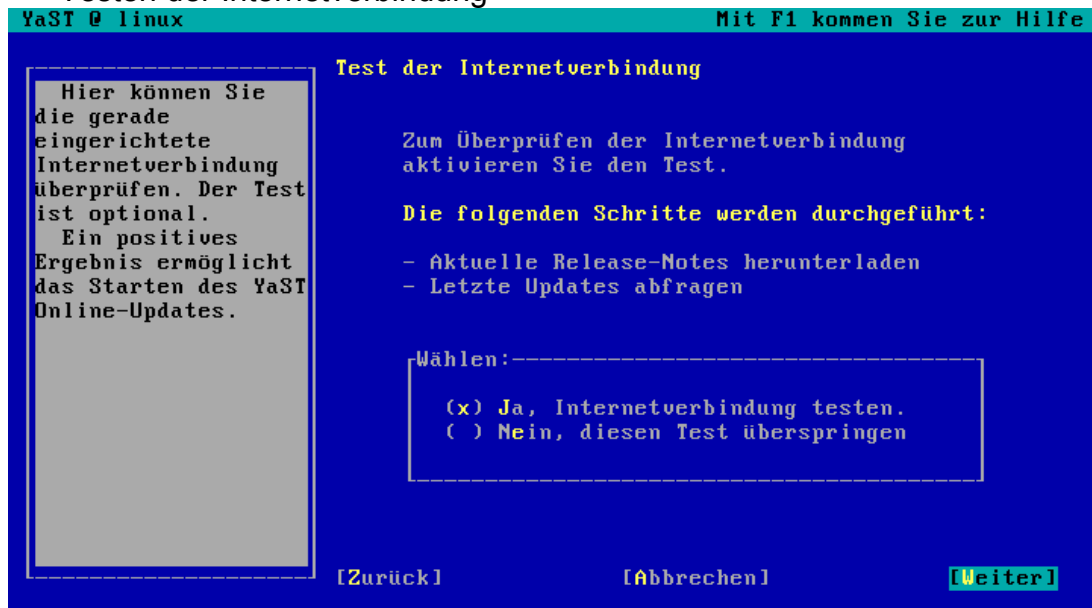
YaST @ linux

Mit F1 kommen Sie zur Hilfe

Hier können Sie die gerade eingerichtete Internetverbindung überprüfen. Der Test ist optional.
Ein positives Ergebnis ermöglicht das Starten des YaST Online-Updates.

Test der Internetverbindung

Zum Überprüfen der Internetverbindung aktivieren Sie den Test.

Die folgenden Schritte werden durchgeführt:

- Aktuelle Release-Notes herunterladen
- Letzte Updates abfragen

Wählen:

(x) Ja, Internetverbindung testen.
( ) Nein, diesen Test überspringen

[Zurück]

[Abbrechen]

[Weiter]